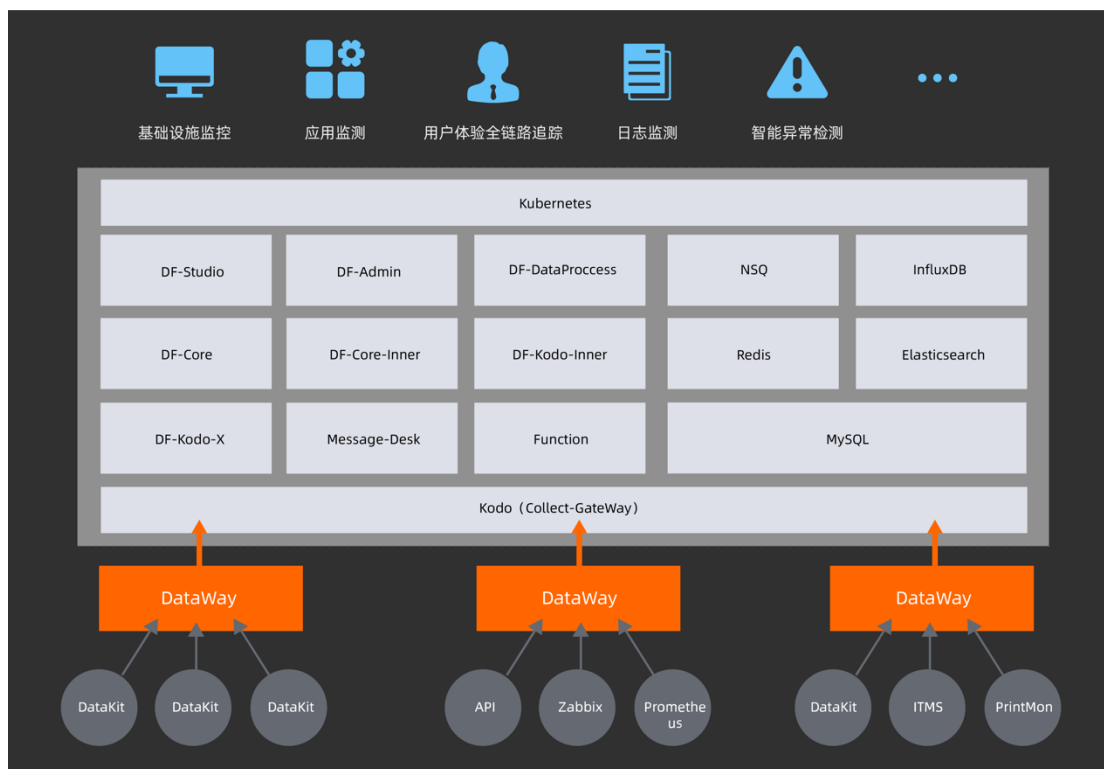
基础设施监控

应用监测

用户体验全链路追踪

日志监测

智能异常检测

...

Kubernetes

| DF-Studio | DF-Admin | DF-DataProccess | NSQ | InfluxDB |
|---|---|---|---|---|
| DF-Core | DF-Core-Inner | DF-Kodo-Inner | Redis | Elasticsearch |
| DF-Kodo-X | Message-Desk | Function | MySQL | |

Kodo（Collect-GateWay）

DataWay

DataWay

DataWay

DataKit

DataKit

DataKit

API

Zabbix

Promethe us

DataKit

ITMS

PrintMon